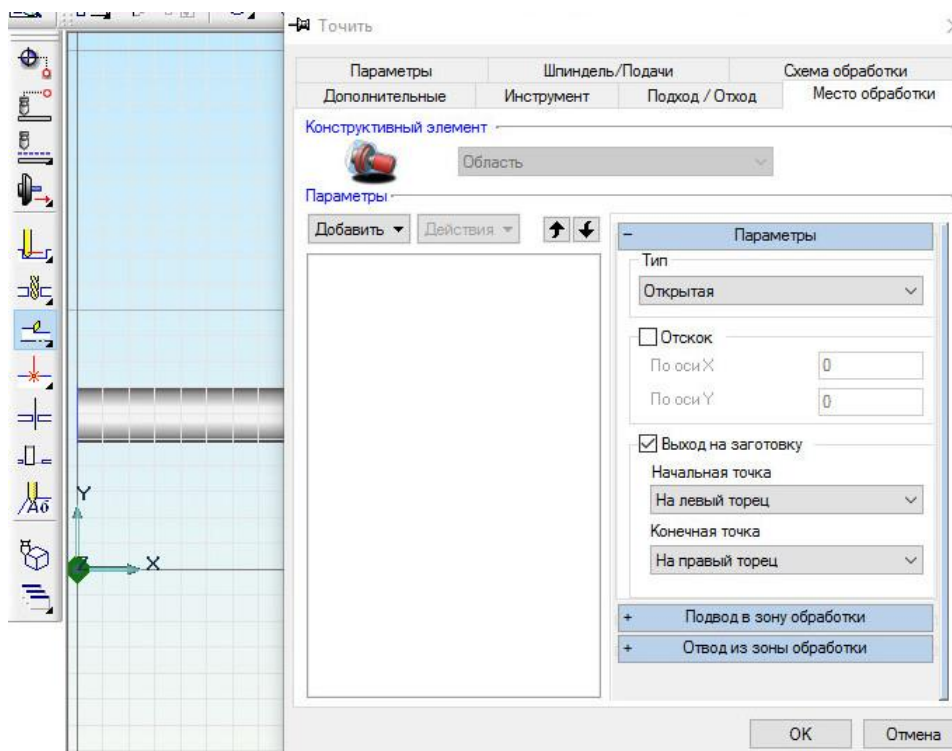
Точить

Параметры | Шпиндель/Подачи | Схема обработки
Дополнительные | Инструмент | Подход / Отход | Место обработки

Конструктивный элемент

Область

Параметры

Добавить ▾ Действия ▾

– Параметры

Тип

Открытая

Отскок

По оси X 0

По оси Y 0

Выход на заготовку

Начальная точка

На левый торец

Конечная точка

На правый торец

+ Подвод в зону обработки

+ Отвод из зоны обработки

Y

Z X

OK Отмена